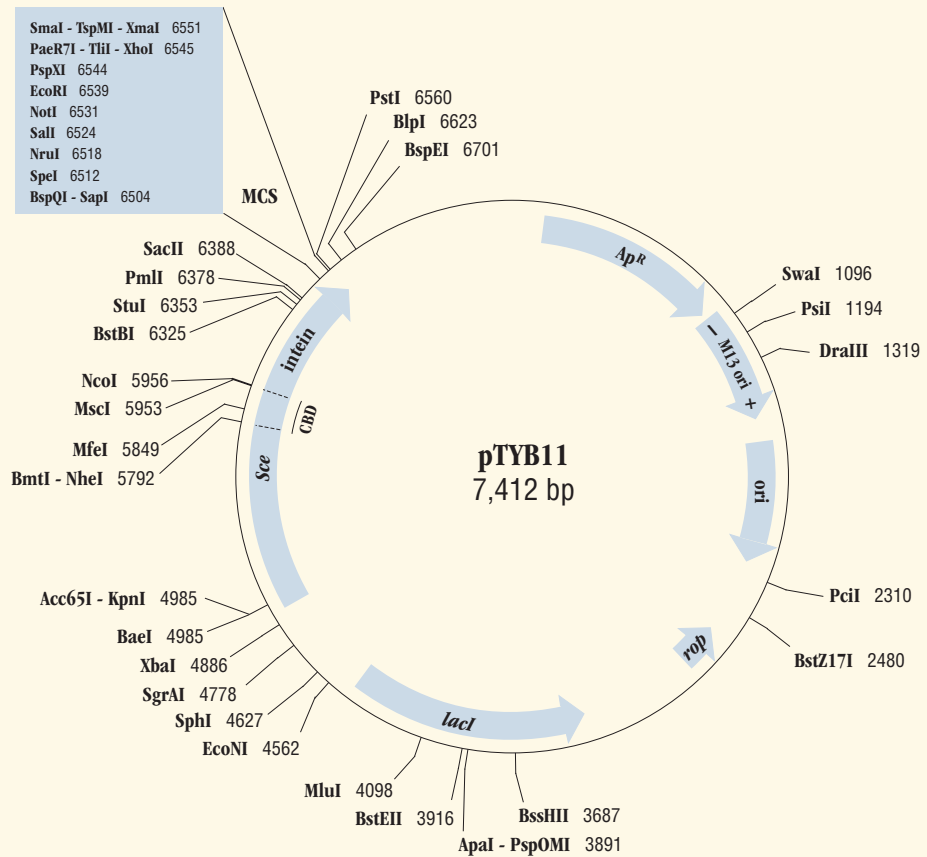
SmaI - TspMI - XmaI 6551
PaeR7I - TliI - XhoI 6545
PspXI 6544
EcoRI 6539
NotI 6531
SalI 6524
NruI 6518
SpeI 6512
BspQI - SapI 6504

MCS

PstI 6560
BlpI 6623
BspEI 6701

SacII 6388
PmlI 6378
StuI 6353
BstBI 6325

NcoI 5956
MscI 5953

MfeI 5849
BmtI - NheI 5792

$Ap^R$

SwaI 1096
PsiI 1194
DraIII 1319

– M13 ori +

intein
CBD
Sce

pTYB11
7,412 bp

ori

PciI 2310

BstZ17I 2480

rop

Acc65I - KpnI 4985
BaeI 4985
XbaI 4886
SgrAI 4778
SphI 4627
EcoNI 4562

lacI

MluI 4098
BstEII 3916
ApaI - PspOMI 3891
BssHII 3687